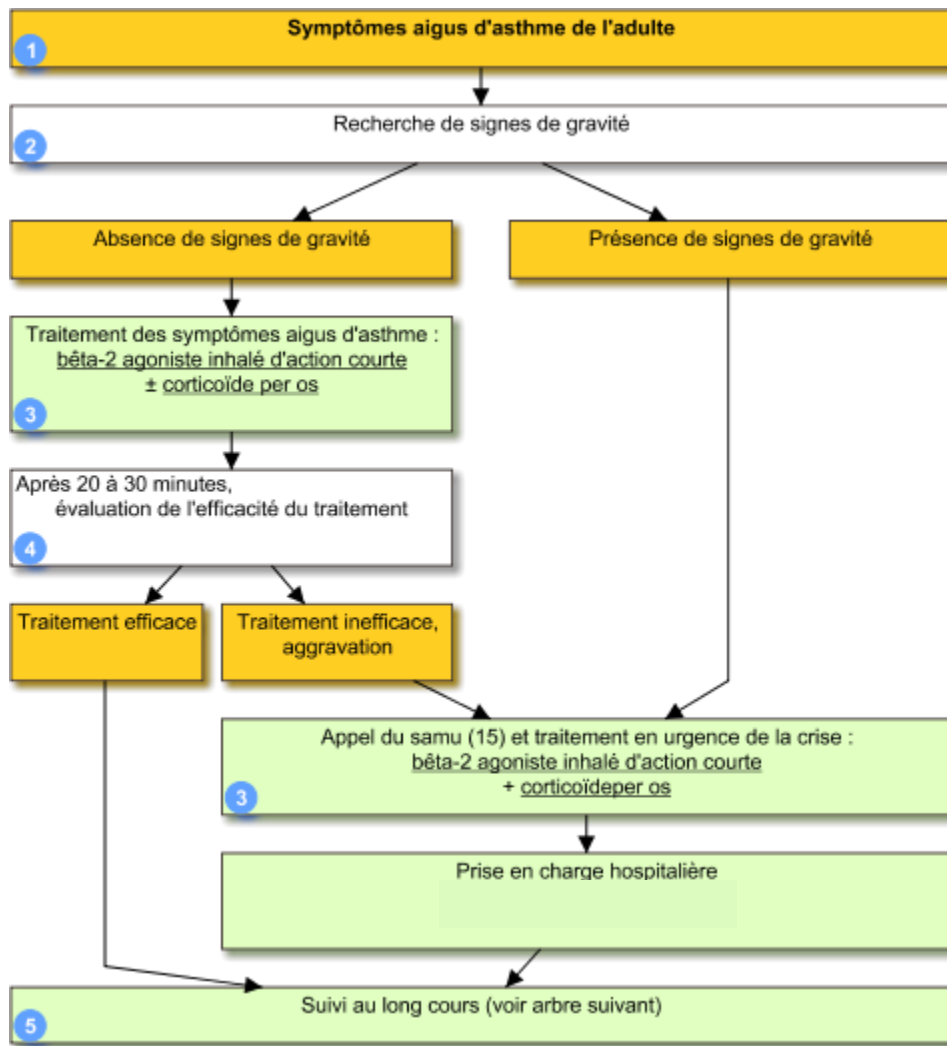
Symptômes aigus d'asthme de l'adulte
1

Recherche de signes de gravité
2

Absence de signes de gravité

Présence de signes de gravité

Traitement des symptômes aigus d'asthme : bêta-2 agoniste inhalé d'action courte ± corticoïde per os
3

Après 20 à 30 minutes, évaluation de l'efficacité du traitement
4

Traitement efficace

Traitement inefficace, aggravation

Appel du samu (15) et traitement en urgence de la crise : bêta-2 agoniste inhalé d'action courte + corticoïdeper os
3

Prise en charge hospitalière

Suivi au long cours (voir arbre suivant)
5